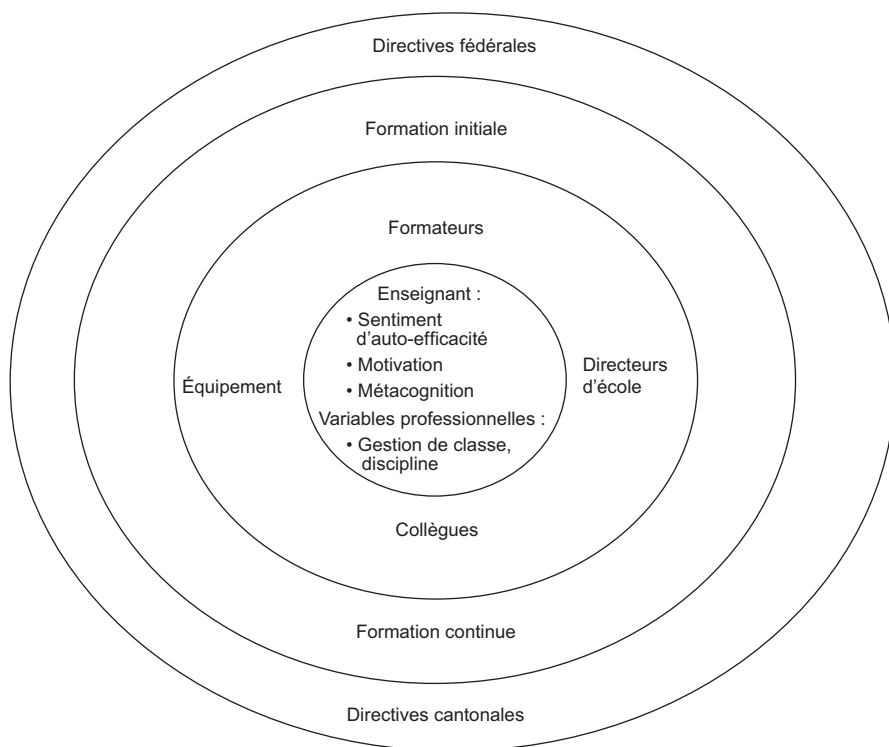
Directives fédérales

Formation initiale

Formateurs

Enseignant :
• Sentiment d'auto-efficacité
• Motivation
• Métacognition
Variables professionnelles :
• Gestion de classe, discipline

Équipement

Directeurs d'école

Collègues

Formation continue

Directives cantonales